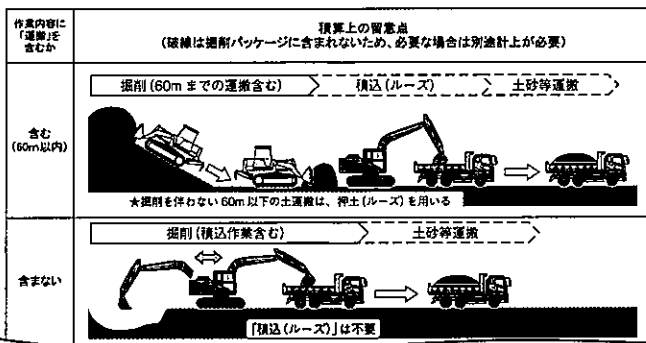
| 作業内容に「運搬」を含むか | 積算上の留意点（破線は掘削パッケージに含まれないため、必要な場合は別途計上が必要） |
|---|---|
| 含む（60m以内） | 掘削（60m までの運搬含む） 積込（ルーズ） 土砂等運搬 ★掘削を伴わない 60m 以下の土運搬は、押土（ルーズ）を用いる |
| 含まない | 掘削（積込作業含む） 土砂等運搬 「積込（ルーズ）」は不要 |